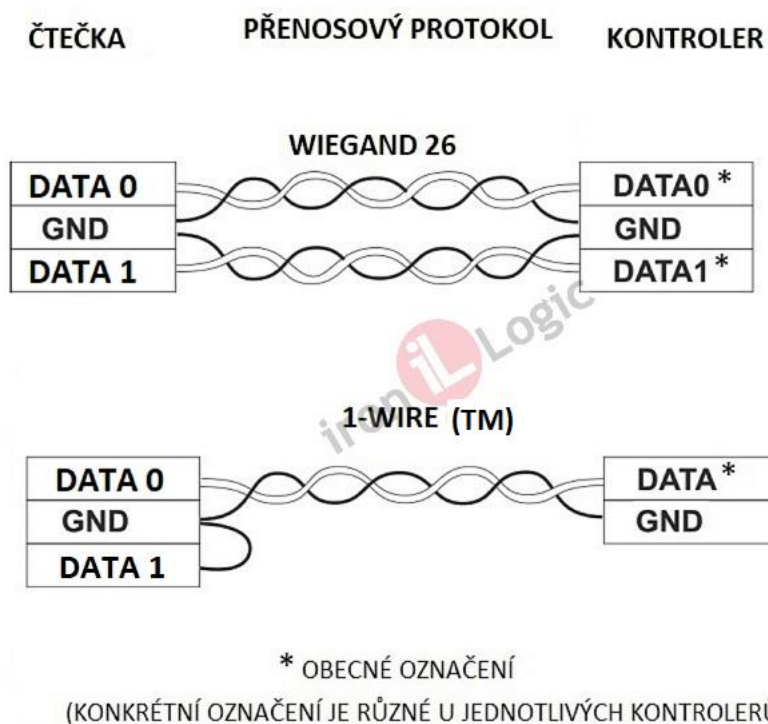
ČTEČKA

PŘENOSOVÝ PROTOKOL

KONTROLER

WIEGAND 26

| DATA 0 |
|---|
| GND |
| DATA 1 |

| DATA0 * |
|---|
| GND |
| DATA1 * |

ironLogic

1-WIRE (TM)

| DATA 0 |
|---|
| GND |
| DATA 1 |

| DATA * |
|---|
| GND |

* OBECNÉ OZNAČENÍ

(KONKRÉTNÍ OZNAČENÍ JE RŮZNÉ U JEDNOTLIVÝCH KONTROLERŮ